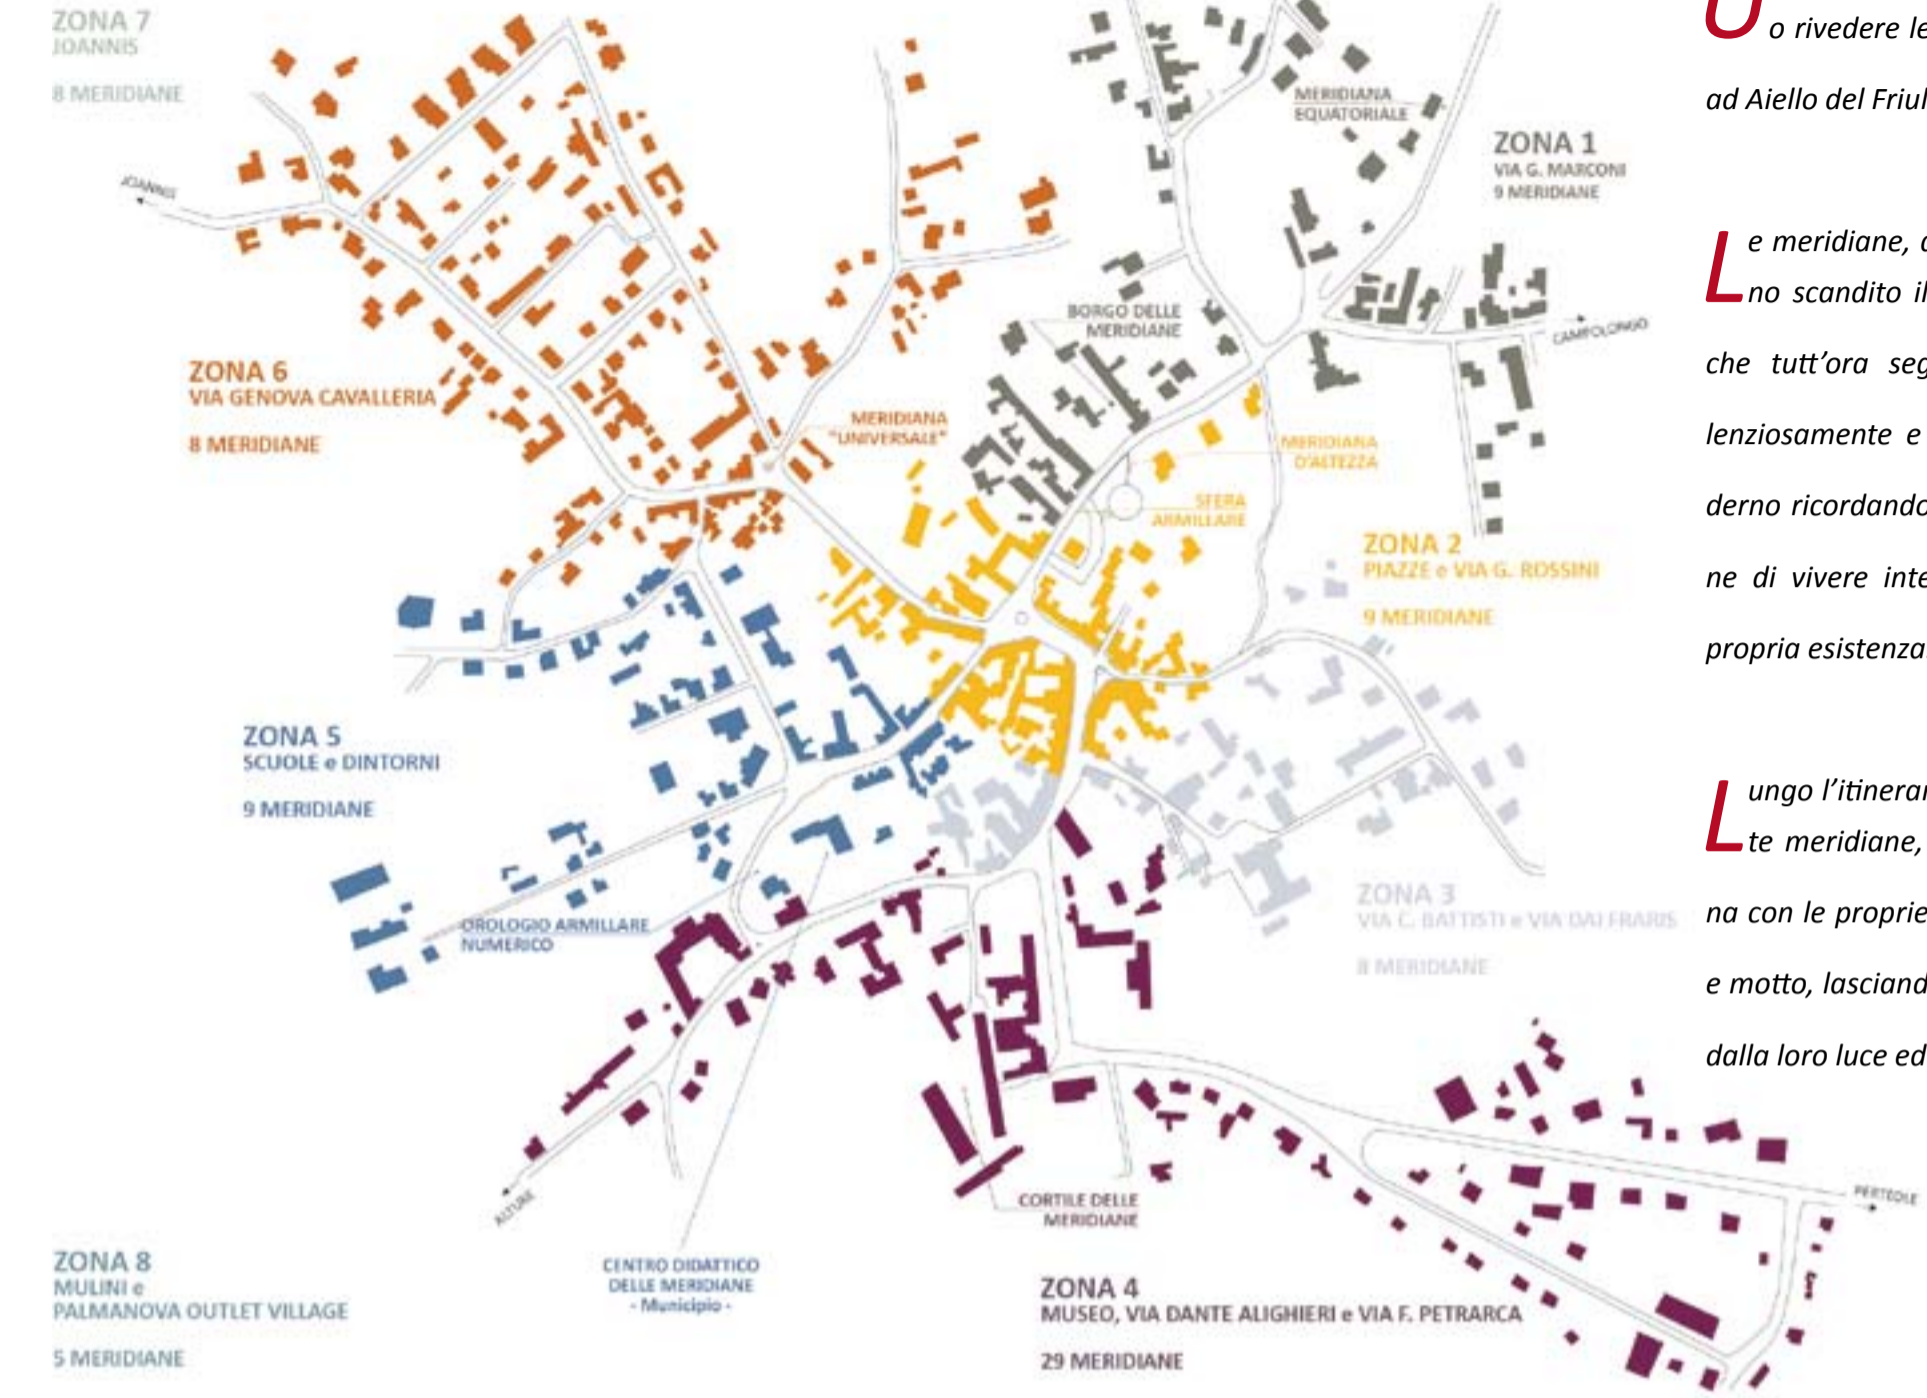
ZONA 7
JOANNIS

8 MERIDIANE

JOANNIS

MERIDIANA EQUATORIALE

ZONA 1
VIA G. MARCONI
9 MERIDIANE

BORGO DELLE MERIDIANE

CAMPOLONGO

ZONA 6
VIA GENOVA CAVALLERIA

8 MERIDIANE

MERIDIANA "UNIVERSALE"

MERIDIANA D'ALTEZZA

SFERA ARMILLARE

ZONA 2
PIAZZE e VIA G. ROSSINI

9 MERIDIANE

ZONA 5
SCUOLE e DINTORNI

9 MERIDIANE

ZONA 3
VIA C. BATTISTI e VIA DAI FRARIS

8 MERIDIANE

OROLOGIO ARMILLARE NUMERICO

AJELLO

CORTILE DELLE MERIDIANE

PERTEGLE

ZONA 8
MULINI e
PALMANOVA OUTLET VILLAGE

5 MERIDIANE

CENTRO DIDATTICO DELLE MERIDIANE
- Municipio -

ZONA 4
MUSEO, VIA DANTE ALIGHIERI e VIA F. PETRARCA

29 MERIDIANE

Uo rivedere le
ad Aiello del Friul

Le meridiane, c
no scandito il
che tutt'ora seg
lenziosamente e
derno ricordando
ne di vivere inte
propria esistenza

Lungo l'itinerar
te meridiane,
na con le proprie
e motto, lasciand
dalla loro luce ed